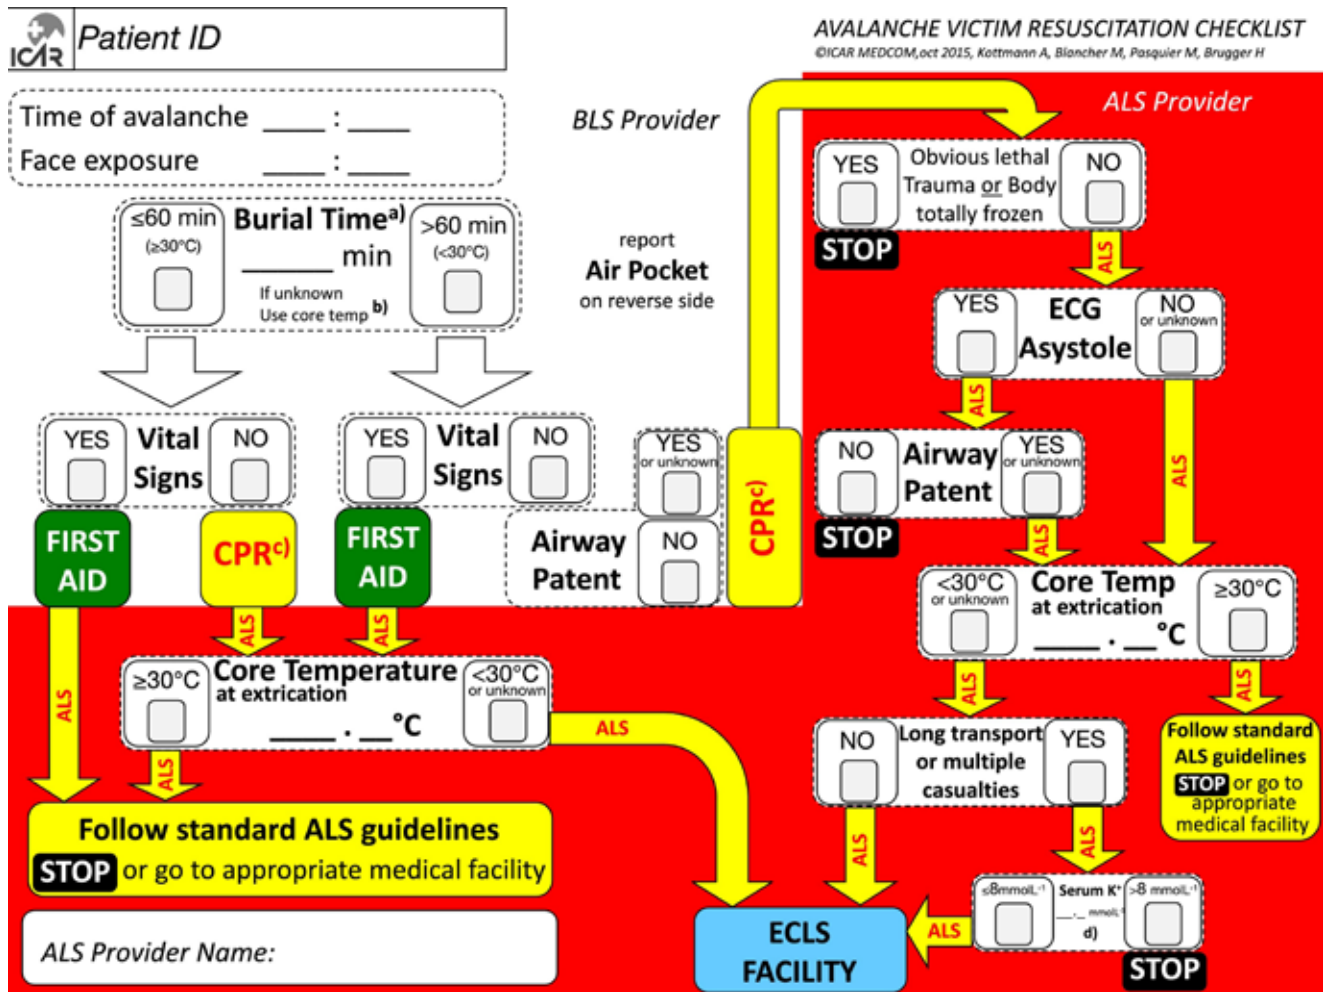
ICAR Patient ID

AVALANCHE VICTIM RESUSCITATION CHECKLIST
©ICAR MEDCOM,oct 2015, Kottmann A, Blancher M, Pasquier M, Brugger H

Time of avalanche ____ : ____
Face exposure ____ : ____

BLS Provider

ALS Provider

≤60 min (≥30°C)
Burial Time$^{a)}$ ______ min
If unknown Use core temp $^{b)}$
>60 min (<30°C)

report
Air Pocket
on reverse side

YES Vital Signs NO
FIRST AID
CPR$^{c)}$

YES Vital Signs NO
FIRST AID

YES or unknown
Airway Patent NO

CPR$^{c)}$

YES Obvious lethal Trauma or Body totally frozen NO
STOP

ALS

YES ECG Asystole NO or unknown

ALS

NO Airway Patent YES or unknown
STOP

ALS

ALS

ALS

<30°C or unknown Core Temp at extrication ____ . __°C ≥30°C

ALS

ALS

ALS

≥30°C Core Temperature at extrication ____ . __°C <30°C or unknown

ALS

ALS

ALS

ALS

NO Long transport or multiple casualties YES

Follow standard ALS guidelines
STOP or go to appropriate medical facility

ALS

ALS

Follow standard ALS guidelines
STOP or go to appropriate medical facility

≤8mmolL$^{-1}$ Serum K$^{+}$ _._ mmolL$^{-1}$ d) >8 mmolL$^{-1}$

ALS

ECLS FACILITY

STOP

ALS Provider Name: